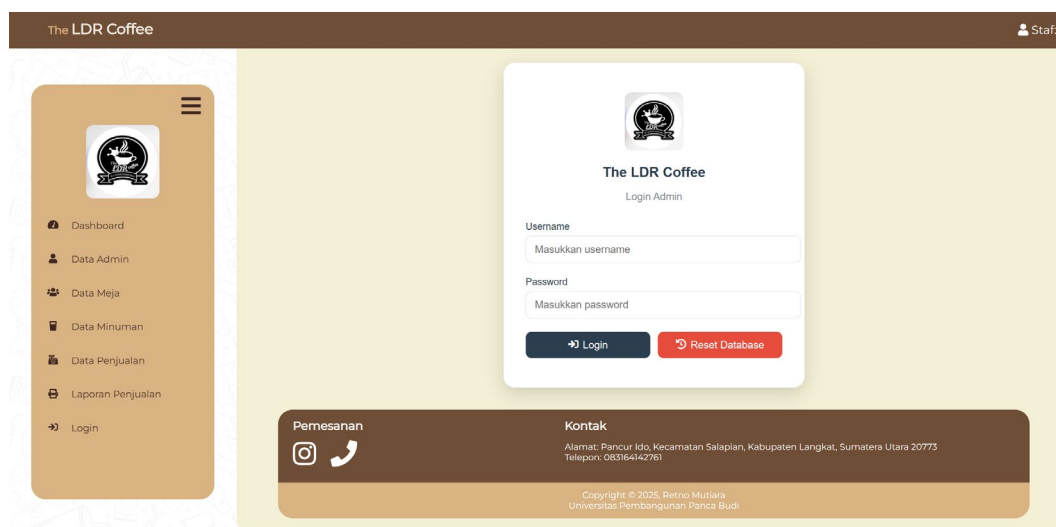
The LDR Coffee

Staf

Dashboard
Data Admin
Data Meja
Data Minuman
Data Penjualan
Laporan Penjualan
Login

The LDR Coffee
Login Admin
Username
Masukkan username
Password
Masukkan password
Login
Reset Database

Pemesanan

Kontak
Alamat: Pancur Ido, Kecamatan Salapian, Kabupaten Langkat, Sumatera Utara 20773
Telepon: 083164142761

Copyright © 2025, Retno Mutiara
Universitas Pembangunan Panca Budi